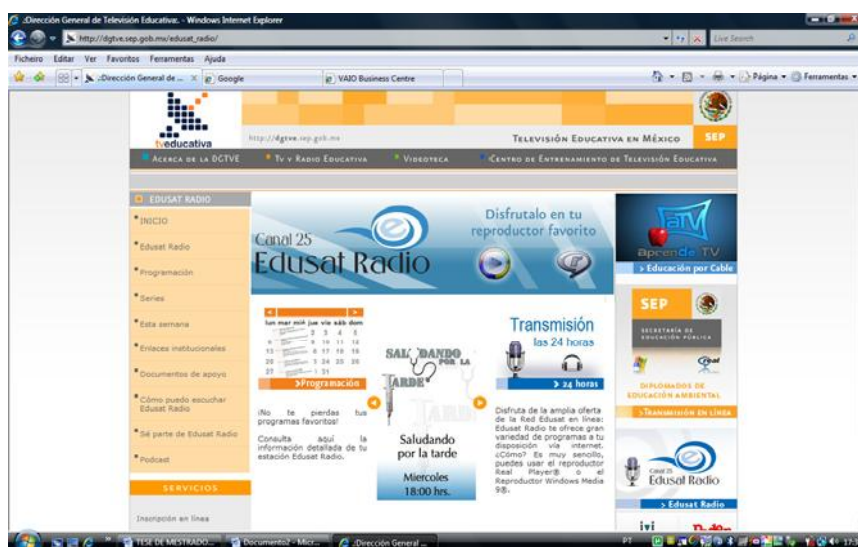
.:Dirección General de Televisión Educativa:. - Windows Internet Explorer

http://dgtve.sep.gob.mx/edusat_radio/

Live Search

Ficheiro Editar Ver Favoritos Ferramentas Ajuda

.:Dirección General de ... Google VAIO Business Centre

Página Ferramentas

tveducativa

http://dgtve.sep.gob.mx

Televisión Educativa en México SEP

Acerca de la DGTVE Tv y Radio Educativa Videoteca Centro de Entrenamiento de Televisión Educativa

EDUSAT RADIO

INICIO

Edusat Radio

Programación

Series

Esta semana

Enlaces institucionales

Documentos de apoyo

Cómo puedo escuchar Edusat Radio

Sé parte de Edusat Radio

Podcast

SERVICIOS

Inscripción en línea

Canal 25 Edusat Radio

Disfrutalo en tu reproductor favorito

aprende TV

> Educación por Cable

lun mar mié jue vie sáb dom

>Programación

¡No te pierdas tus programas favoritos!

Consulta aquí la información detallada de tu estación Edusat Radio.

SALUDANDO POR LA TARDE

Saludando por la tarde

Miercoles 18:00 hrs.

Transmisión las 24 horas

> 24 horas

Disfruta de la amplia oferta de la Red Edusat en línea: Edusat Radio te ofrece gran variedad de programas a tu disposición vía internet. ¿Cómo? Es muy sencillo, puedes usar el reproductor Real Player® o el Reproductor Windows Media 9®.

SEP

SECRETARÍA DE EDUCACIÓN PÚBLICA

DIPLOMADOS DE EDUCACIÓN AMBIENTAL

>Transmisión en línea

Canal 25 Edusat Radio

> Edusat Radio

TESE DE MESTRADO... Documento2 - Micr... .:Dirección General ...

PT